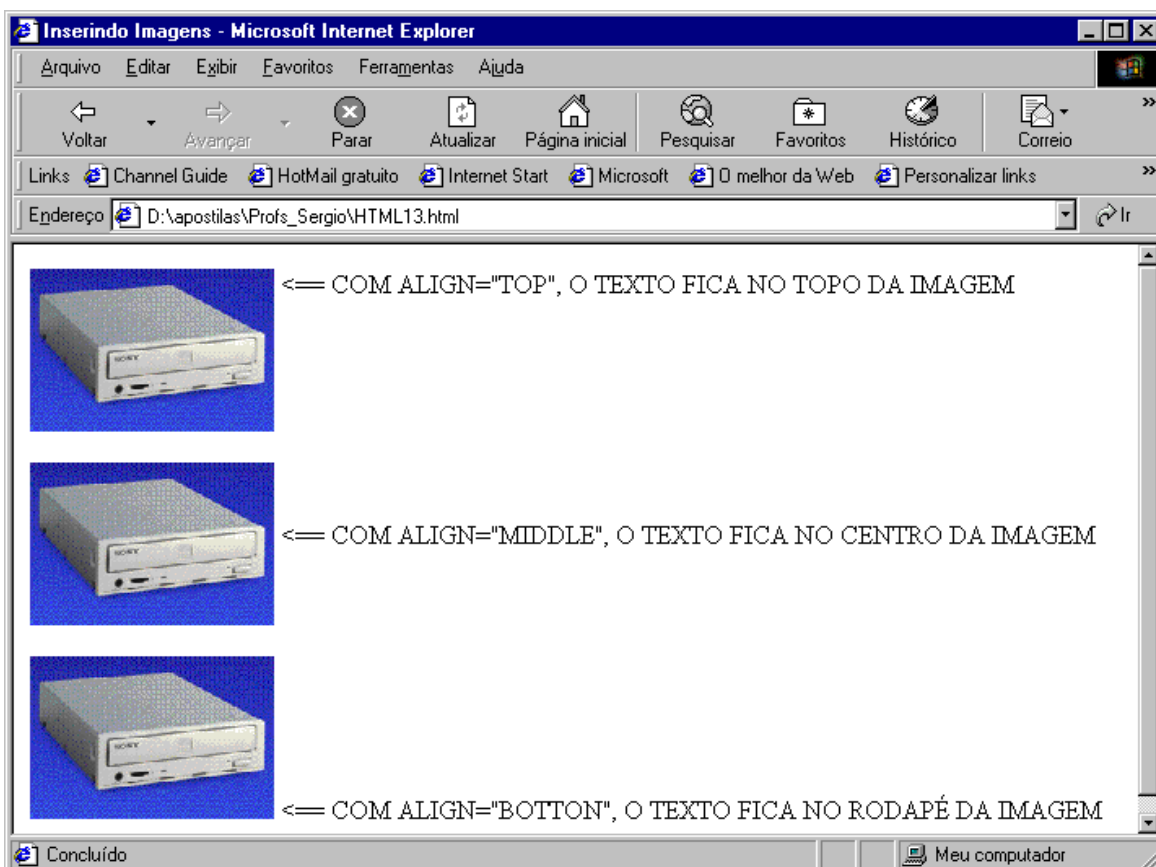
Inserindo Imagens - Microsoft Internet Explorer

Arquivo Editar Exibir Favoritos Ferramentas Ajuda

Voltar Avançar Parar Atualizar Página inicial Pesquisar Favoritos Histórico Correio

Links Channel Guide HotMail gratuito Internet Start Microsoft O melhor da Web Personalizar links

Endereço D:\apostilas\Profs_Sergio\HTML13.html Ir

SONY <== COM ALIGN="TOP", O TEXTO FICA NO TOPO DA IMAGEM

SONY <== COM ALIGN="MIDDLE", O TEXTO FICA NO CENTRO DA IMAGEM

SONY <== COM ALIGN="BOTTON", O TEXTO FICA NO RODAPÉ DA IMAGEM

Concluído Meu computador